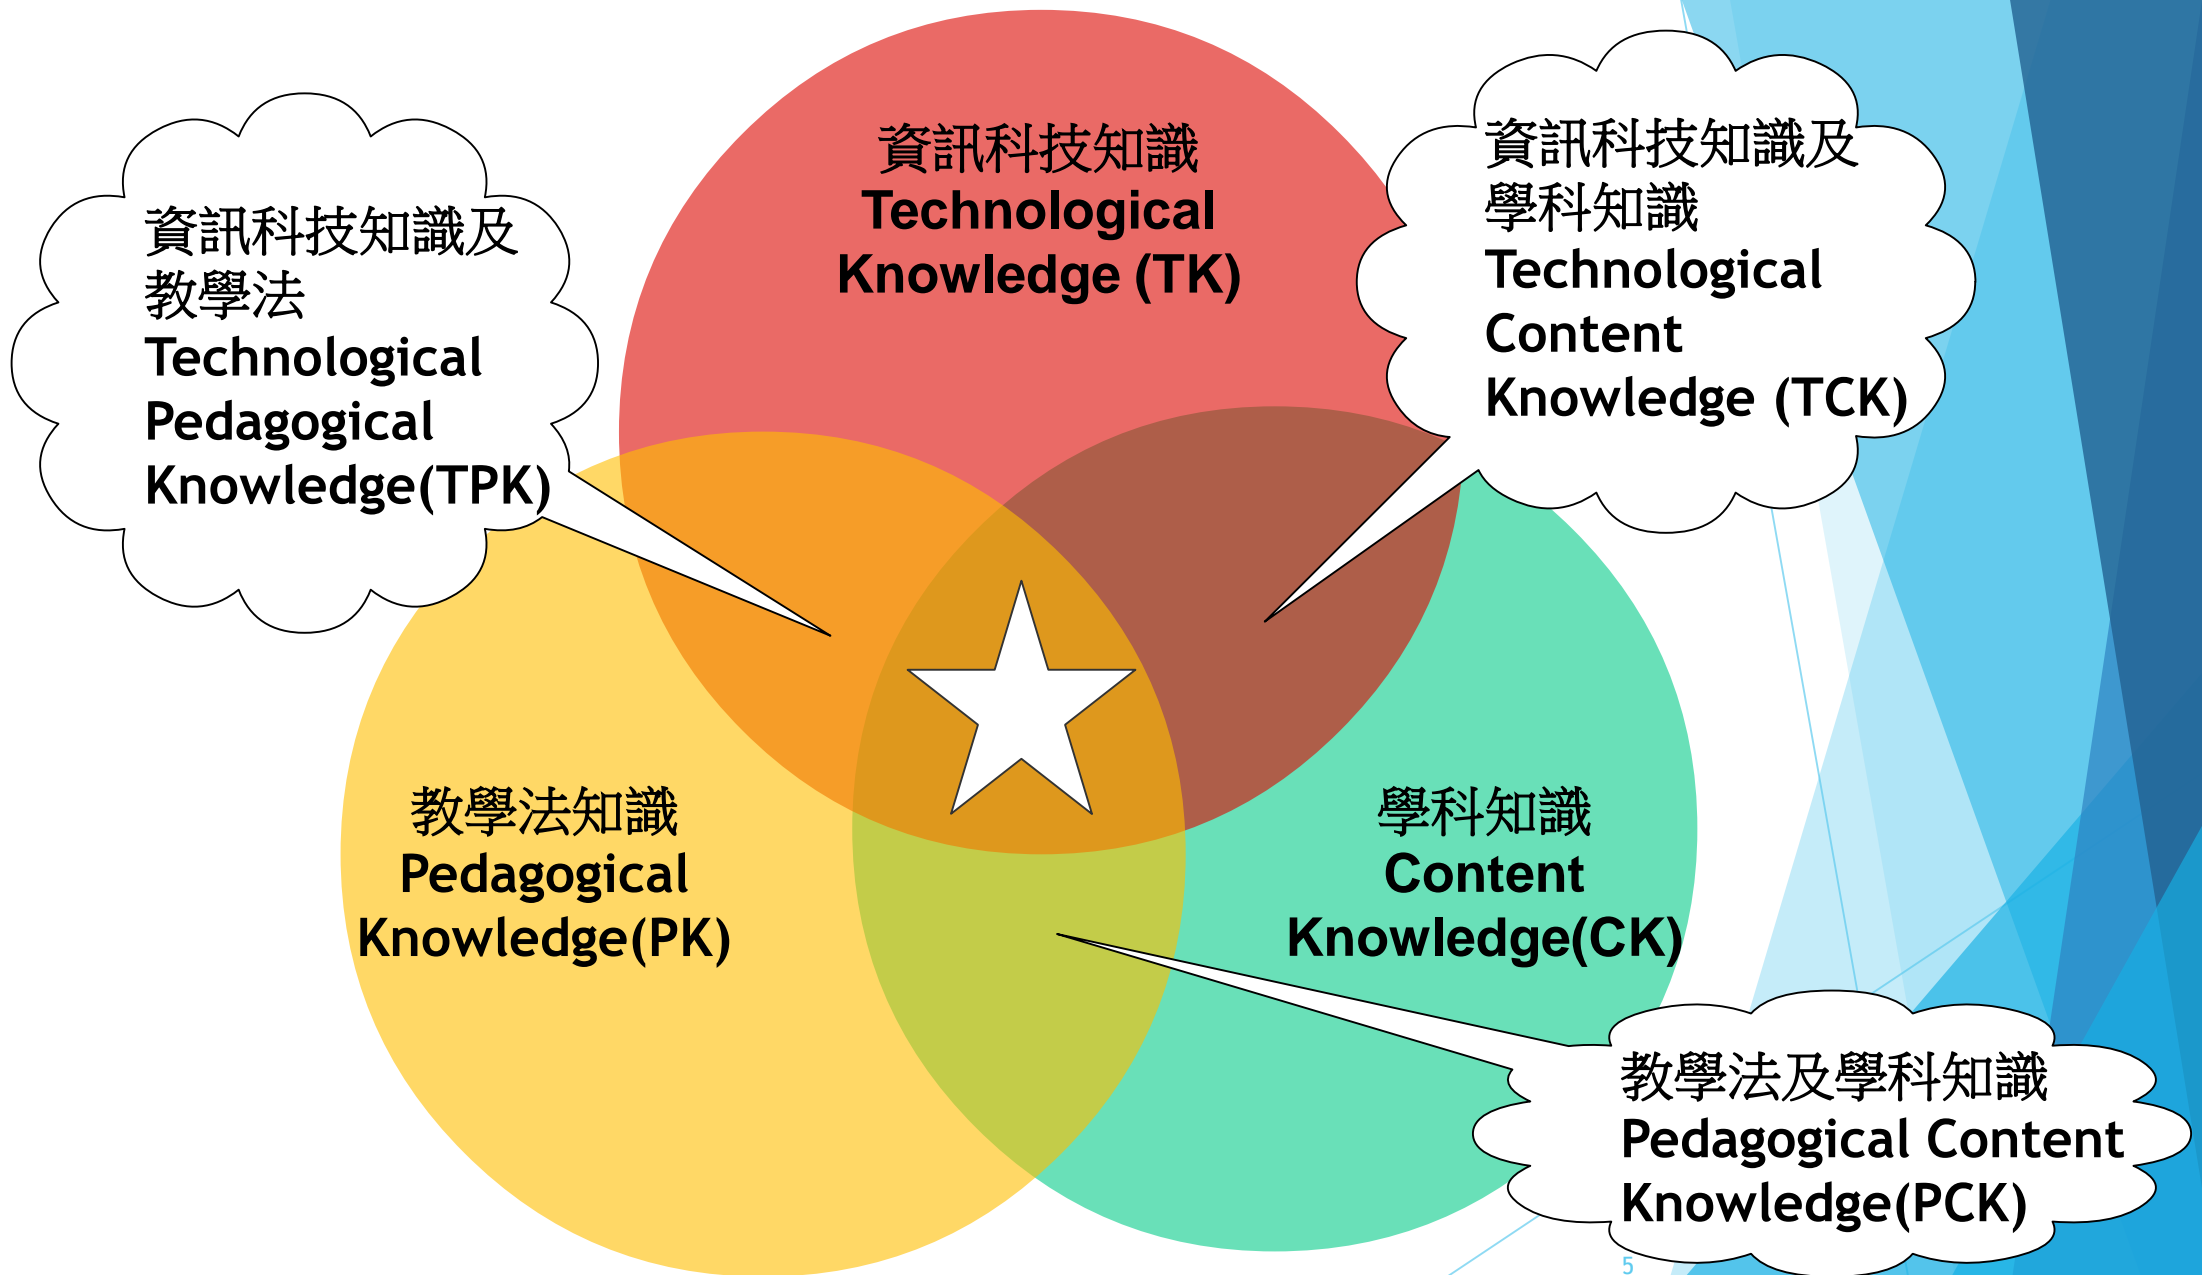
資訊科技知識及
教學法
Technological
Pedagogical
Knowledge(TPK)

資訊科技知識
Technological
Knowledge (TK)

資訊科技知識及
學科知識
Technological
Content
Knowledge (TCK)

教學法知識
Pedagogical
Knowledge(PK)

學科知識
Content
Knowledge(CK)

教學法及學科知識
Pedagogical Content
Knowledge(PCK)

5